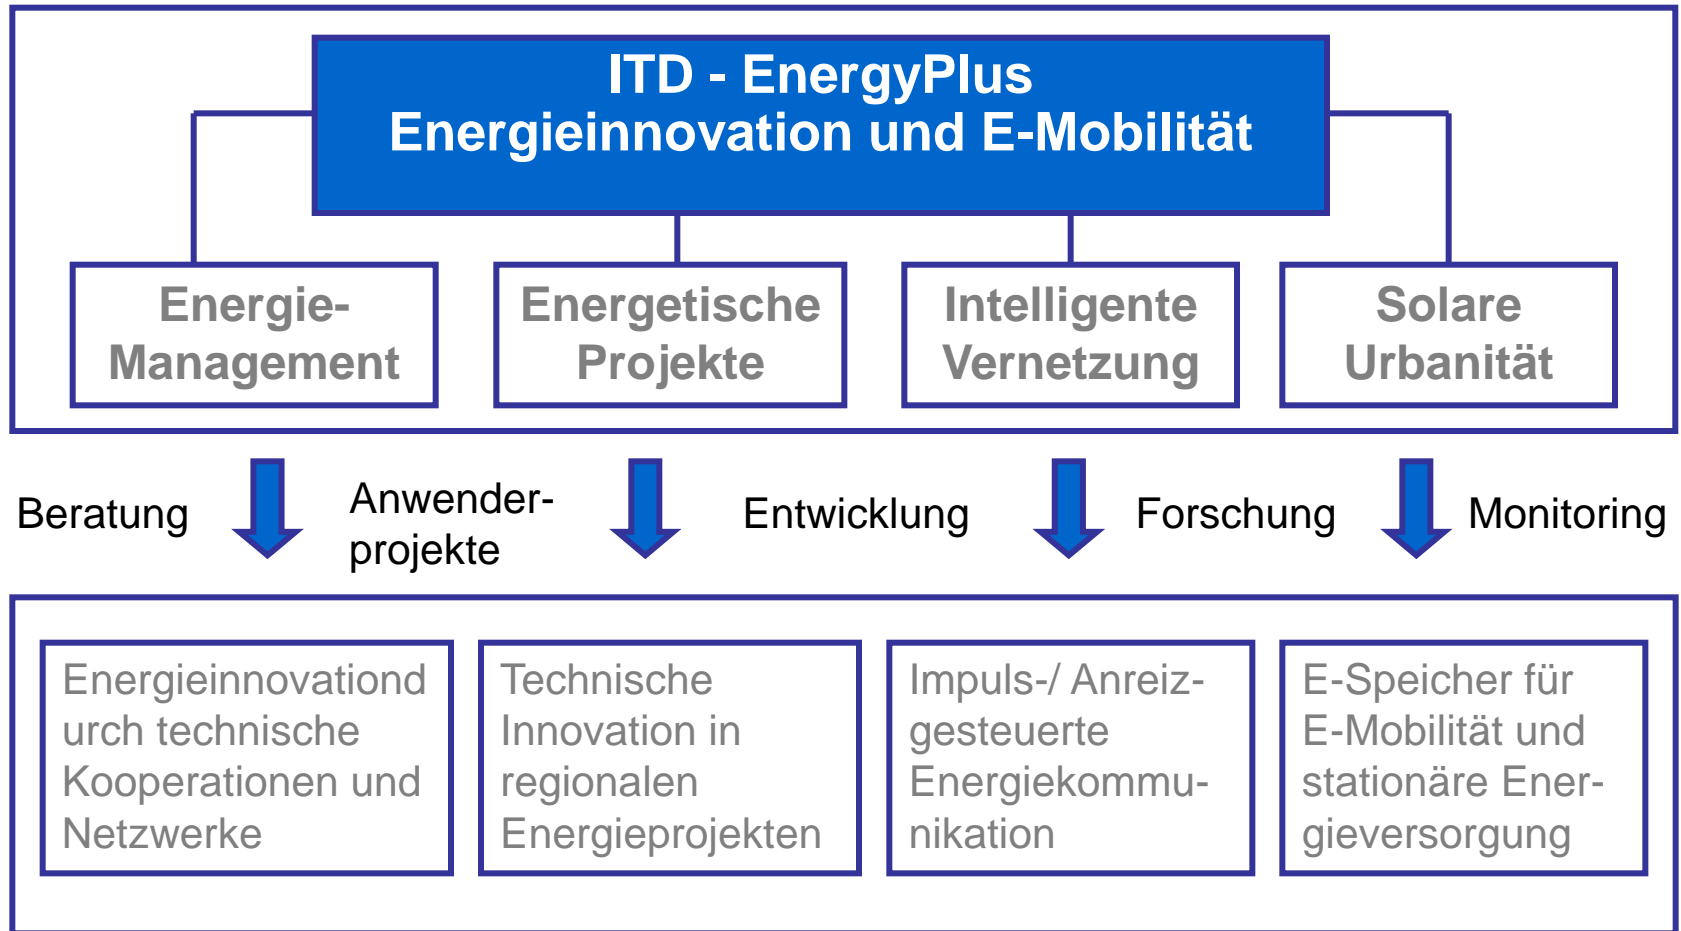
ITD - EnergyPlus
Energieinnovation und E-Mobilität

Energie-Management

Energetische Projekte

Intelligente Vernetzung

Solare Urbanität

Beratung

Anwenderprojekte

Entwicklung

Forschung

Monitoring

Energieinnovationd urch technische Kooperationen und Netzwerke

Technische Innovation in regionalen Energieprojekten

Impuls-/ Anreiz-gesteuerte Energiekommunikation

E-Speicher für E-Mobilität und stationäre Energieversorgung